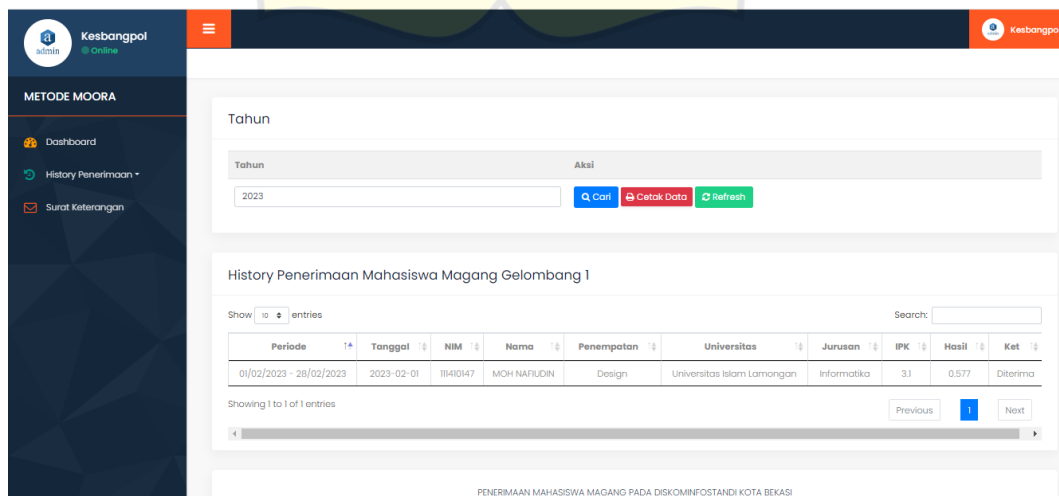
a admin Kesbangpol
Online

Kesbangpo

METODE MOORA

Dashboard
History Penerimaan
Surat Keterangan

Tahun

| Tahun | Aksi |
|---|---|
| 2023 | Cari Cetak Data Refresh |

History Penerimaan Mahasiswa Magang Gelombang 1

Show 10 entries

Search:

| Periode | Tanggal | NIM | Nama | Penempatan | Universitas | Jurusan | IPK | Hasil | Ket |
|---|---|---|---|---|---|---|---|---|---|
| 01/02/2023 - 28/02/2023 | 2023-02-01 | 111410147 | MOH NAFIUDIN | Design | Universitas Islam Lamongan | Informatika | 3.1 | 0.577 | Diterima |

Showing 1 to 1 of 1 entries

Previous 1 Next

PENERIMAAN MAHASISWA MAGANG PADA DISKOMINFOSTANDI KOTA BEKASI